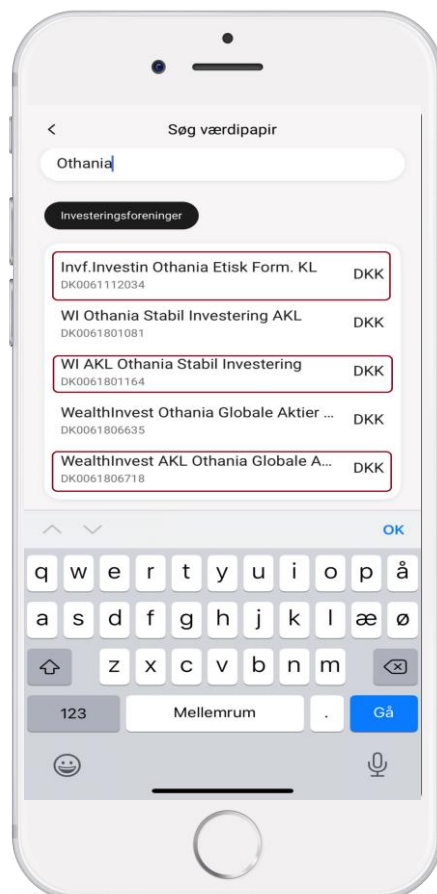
Søg værdipapir

Othania

Investeringsforeninger

Invf.Investin Othania Etisk Form. KL
DK0061112034
DKK

WI Othania Stabil Investering AKL
DK0061801081
DKK

WI AKL Othania Stabil Investering
DK0061801164
DKK

WealthInvest Othania Globale Aktier ...
DK0061806635
DKK

WealthInvest AKL Othania Globale A...
DK0061806718
DKK

OK

q w e r t y u i o p å
a s d f g h j k l æ ø
z x c v b n m
123 Mellemrum . Gå